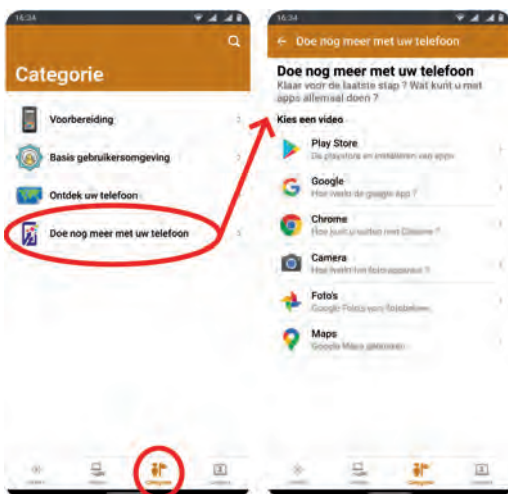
16:34

Categorie

Voorbereiding

Basis gebruikersomgeving

Ontdek uw telefoon

Doe nog meer met uw telefoon

Categorie

16:34

← Doe nog meer met uw telefoon

Doe nog meer met uw telefoon

Klaar voor de laatste stap ? Wat kunt u met apps allemaal doen ?

Kies een video

Play Store
De playstore en installeren van apps

Google
Hoe werkt de google app ?

Chrome
Hoe surft u online met Chrome ?

Camera
Hoe werkt het foto apparaat ?

Foto's
Google Foto's voor fotobeheer

Maps
Google Maps gebruiken

Categorie